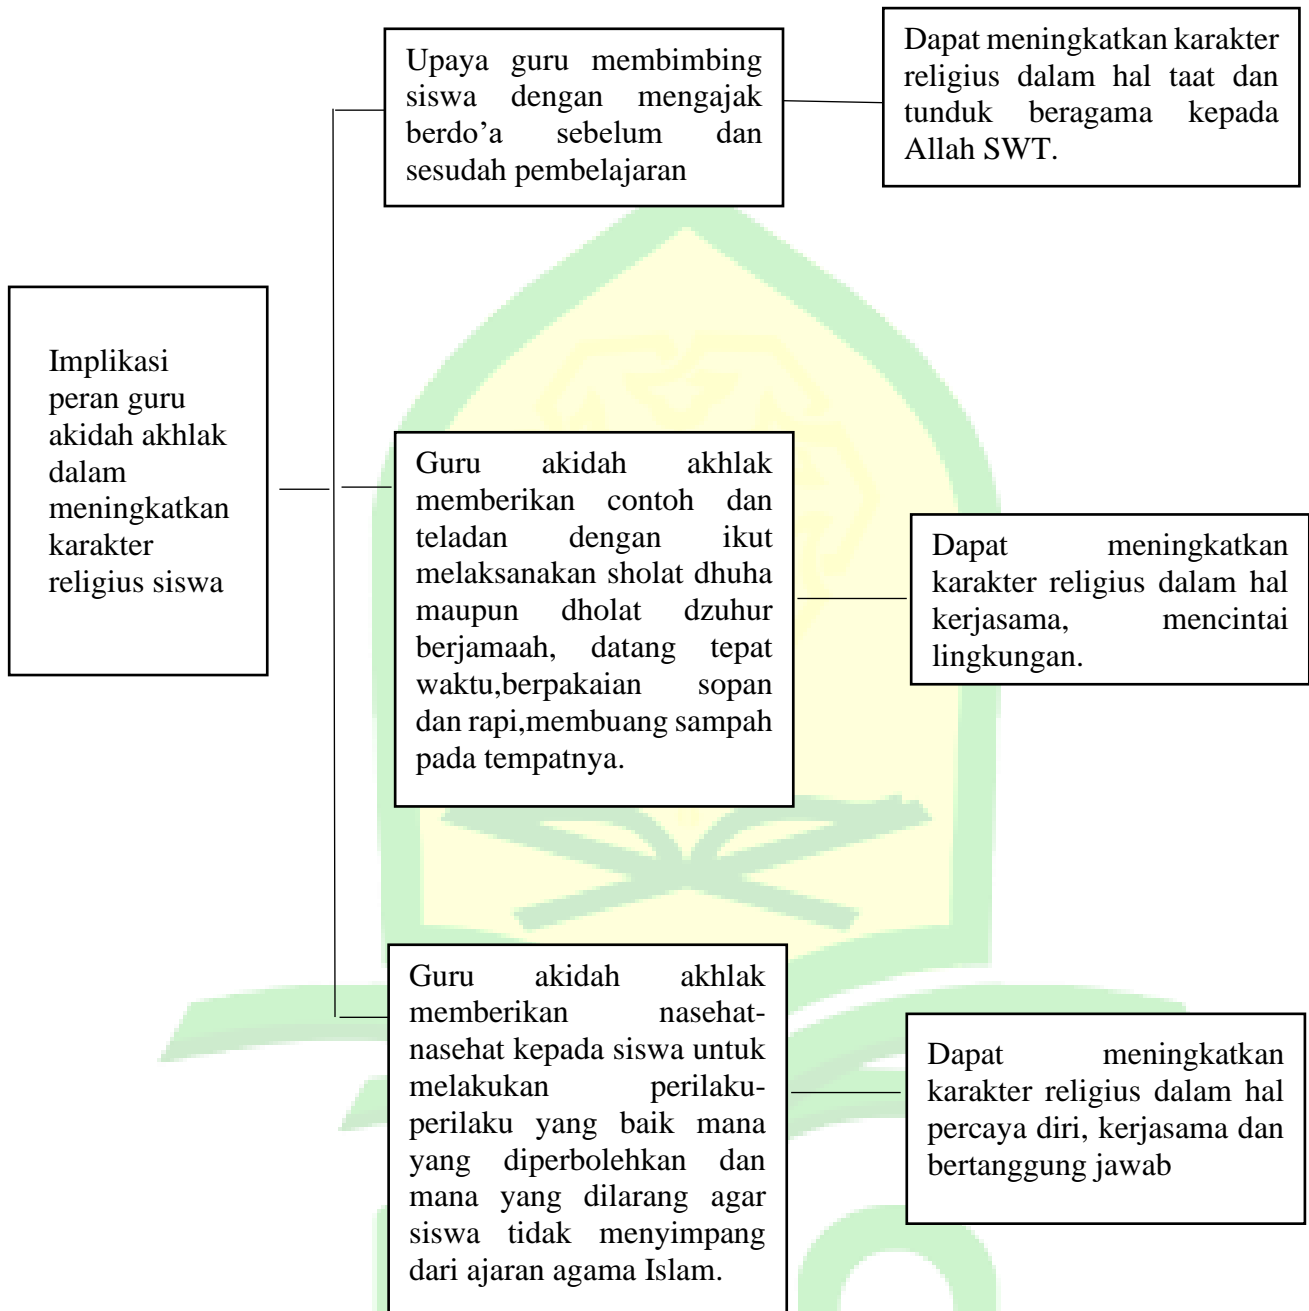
Implikasi peran guru akidah akhlak dalam meningkatkan karakter religius siswa

Upaya guru membimbing siswa dengan mengajak berdo'a sebelum dan sesudah pembelajaran

Dapat meningkatkan karakter religius dalam hal taat dan tunduk beragama kepada Allah SWT.

Guru akidah akhlak memberikan contoh dan teladan dengan ikut melaksanakan sholat dhuha maupun dholat dzuhur berjamaah, datang tepat waktu,berpakaian sopan dan rapi,membuang sampah pada tempatnya.

Dapat meningkatkan karakter religius dalam hal kerjasama, mencintai lingkungan.

Guru akidah akhlak memberikan nasehat-nasehat kepada siswa untuk melakukan perilaku-perilaku yang baik mana yang diperbolehkan dan mana yang dilarang agar siswa tidak menyimpang dari ajaran agama Islam.

Dapat meningkatkan karakter religius dalam hal percaya diri, kerjasama dan bertanggung jawab